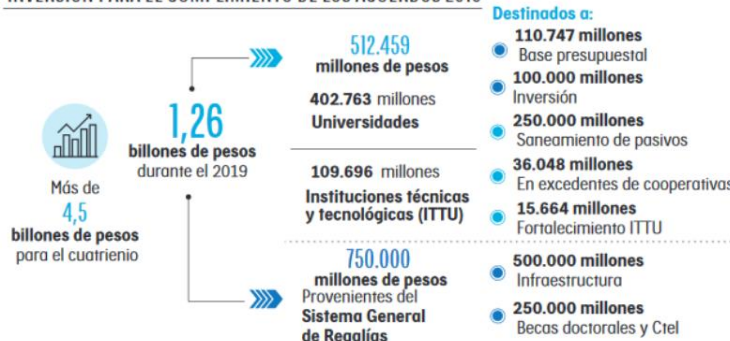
Más de
4,5
billones de pesos
para el cuatrienio

1,26
billones de pesos
durante el 2019

512.459
millones de pesos

402.763 millones
Universidades

109.696 millones
Instituciones técnicas y tecnológicas (ITTU)

750.000
millones de pesos
Provenientes del
Sistema General
de Regalías

Destinados a:
110.747 millones
Base presupuestal
100.000 millones
Inversión
250.000 millones
Saneamiento de pasivos
36.048 millones
En excedentes de cooperativas
15.664 millones
Fortalecimiento ITTU
500.000 millones
Infraestructura
250.000 millones
Becas doctorales y CteI